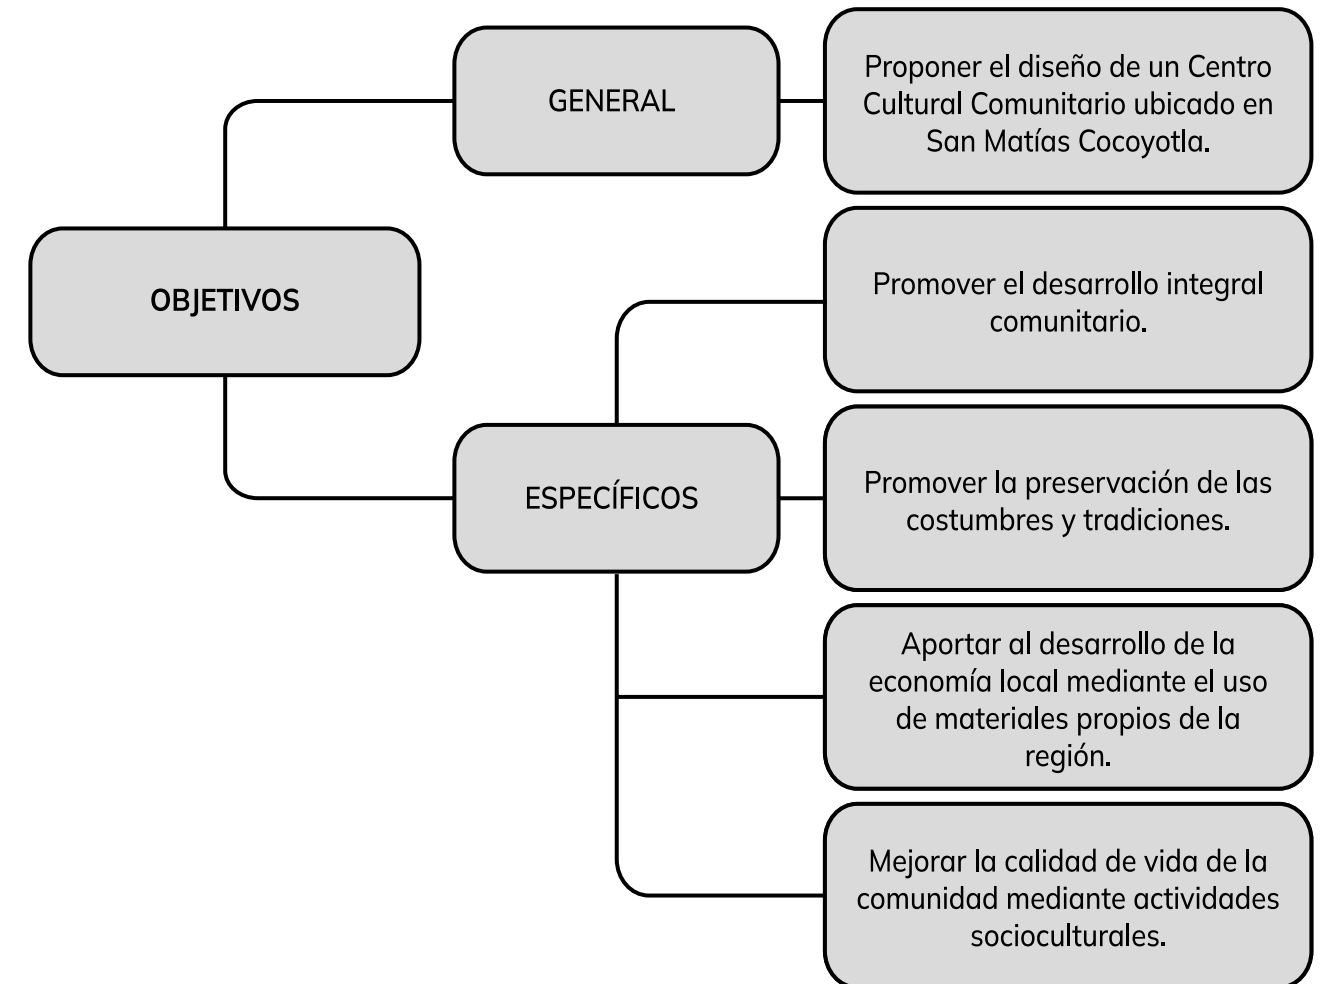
OBJETIVOS

GENERAL

Proponer el diseño de un Centro Cultural Comunitario ubicado en San Matías Cocoyotla.

ESPECÍFICOS

Promover el desarrollo integral comunitario.

Promover la preservación de las costumbres y tradiciones.

Aportar al desarrollo de la economía local mediante el uso de materiales propios de la región.

Mejorar la calidad de vida de la comunidad mediante actividades socioculturales.